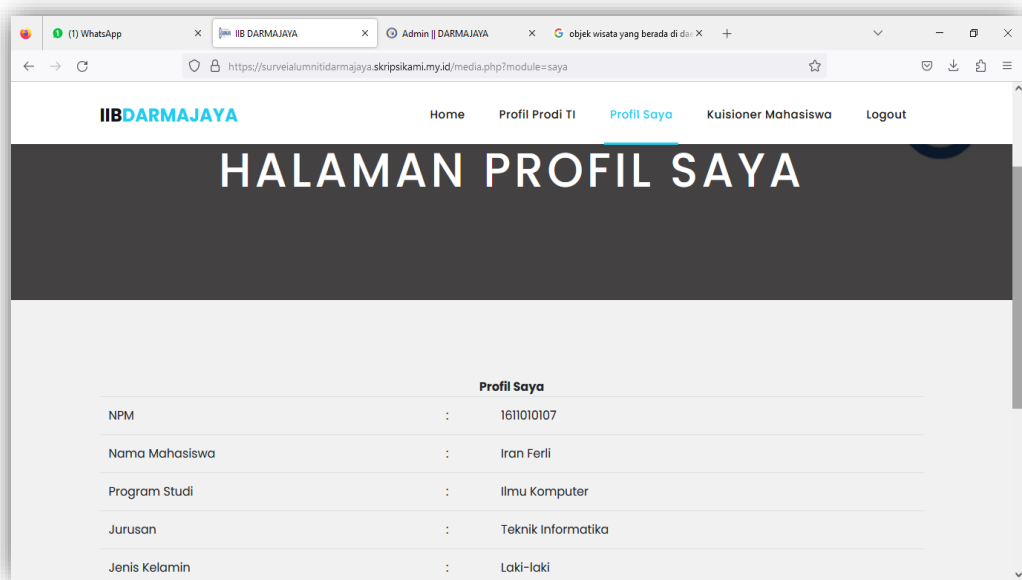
(1) WhatsApp
IIB DARMAJAYA
Admin || DARMAJAYA
objek wisata yang berada di da

https://surveialumnitidarmajaya.skripsikami.my.id/media.php?module=saya

IIBDARMAJAYA
Home
Profil Prodi TI
Profil Saya
Kuisioner Mahasiswa
Logout

HALAMAN PROFIL SAYA

Profil Saya

| | | |
|---|---|---|
| NPM | : | 1611010107 |
| Nama Mahasiswa | : | Iran Ferli |
| Program Studi | : | Ilmu Komputer |
| Jurusan | : | Teknik Informatika |
| Jenis Kelamin | : | Laki-laki |